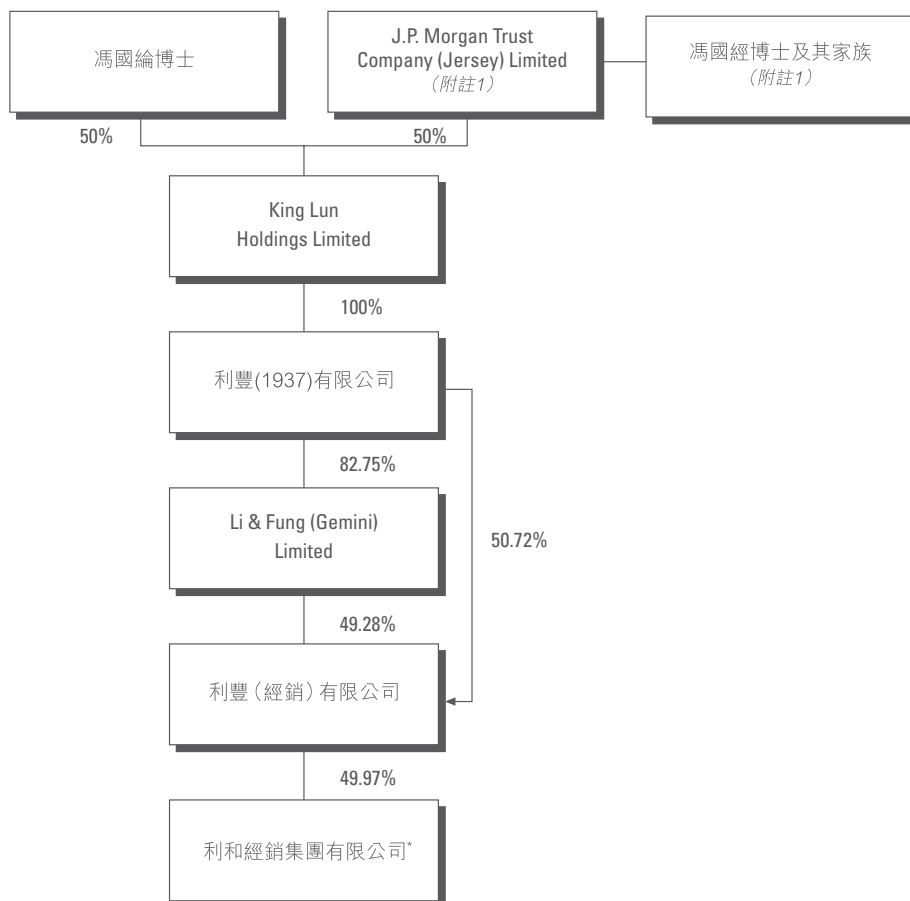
馮國綸博士

J.P. Morgan Trust Company (Jersey) Limited
（附註1）

馮國經博士及其家族
（附註1）

50%

50%

King Lun Holdings Limited

100%

利豐(1937)有限公司

82.75%

Li & Fung (Gemini) Limited

50.72%

49.28%

利豐（經銷）有限公司

49.97%

利和經銷集團有限公司*